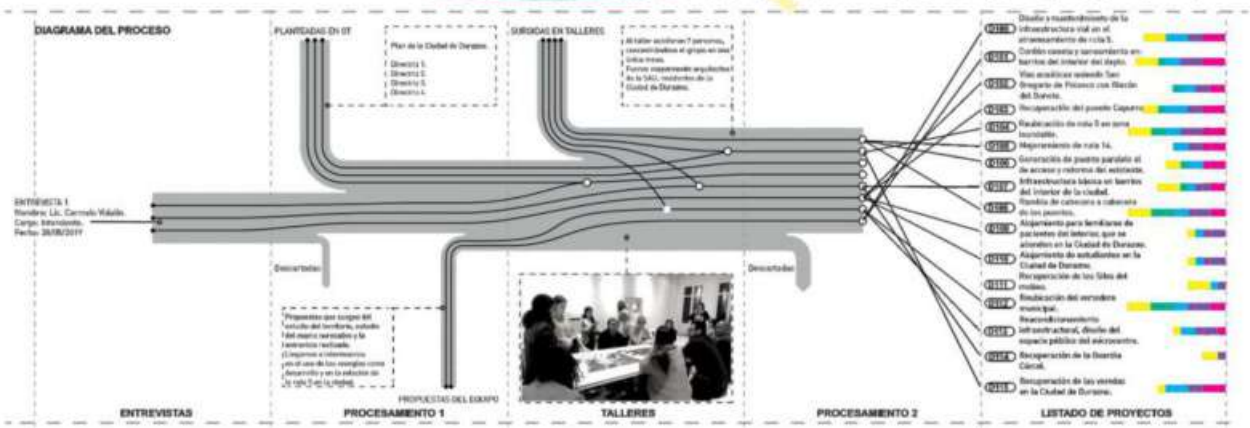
DIAGRAMA DEL PROCESO

PLANTEADAS EN ST

Plan de la Ciudad de Durazno.

Directriz 1.
Directriz 2.
Directriz 3.
Directriz 4.

SURGIDAS EN TALLERES

Al taller asistieron 7 personas, concentradas el grupo en una única mesa. Fueron mayormente arquitectos de la SAU, residentes de la Ciudad de Durazno.

ENTREVISTA 1
Nombre: Lic. Carmelo Vidalín.
Cargo: Intendente.
Fecha: 28/08/2017

Descartadas

Descartadas

Propuestas que surgen del estudio del territorio, estudio del marco normativo y la bibliografía revisada. (Siempre a intervenciones en el uso de los recursos como desarrollo y en la solución de la ruta 5 en la ciudad)

PROPUESTAS DEL EQUIPO

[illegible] Diseño y mantenimiento de la infraestructura vial en el atravesamiento de ruta 5.
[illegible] Cordón cuneta y saneamiento en barrios del interior del depto.
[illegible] Vías aceleración y saneamiento San Gregorio de Polanco con Bacón del Durazno.
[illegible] Recuperación del puente Capurro.
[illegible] Realización de ruta 5 en zona inundable.
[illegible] Mejoramiento de ruta 14.
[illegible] Generación de puente paralelo al de acceso y reforma del autotrafo.
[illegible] Infraestructura básica en barrios del interior de la ciudad.
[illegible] Rambla de cabecera a cabecera de los puentes.
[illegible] Alojamiento para familiares de pacientes del interior, que se atienden en la Ciudad de Durazno.
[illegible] Alojamiento de estudiantes en la Ciudad de Durazno.
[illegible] Recuperación de los Silos del molino.
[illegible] Reubicación del vertedero municipal.
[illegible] Reacondicionamiento infraestructural, diseño del espacio público del microcentro.
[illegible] Recuperación de la Guardia Cárcel.
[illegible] Recuperación de las veredas en la Ciudad de Durazno.

ENTREVISTAS

PROCESAMIENTO 1

TALLERES

PROCESAMIENTO 2

LISTADO DE PROYECTOS